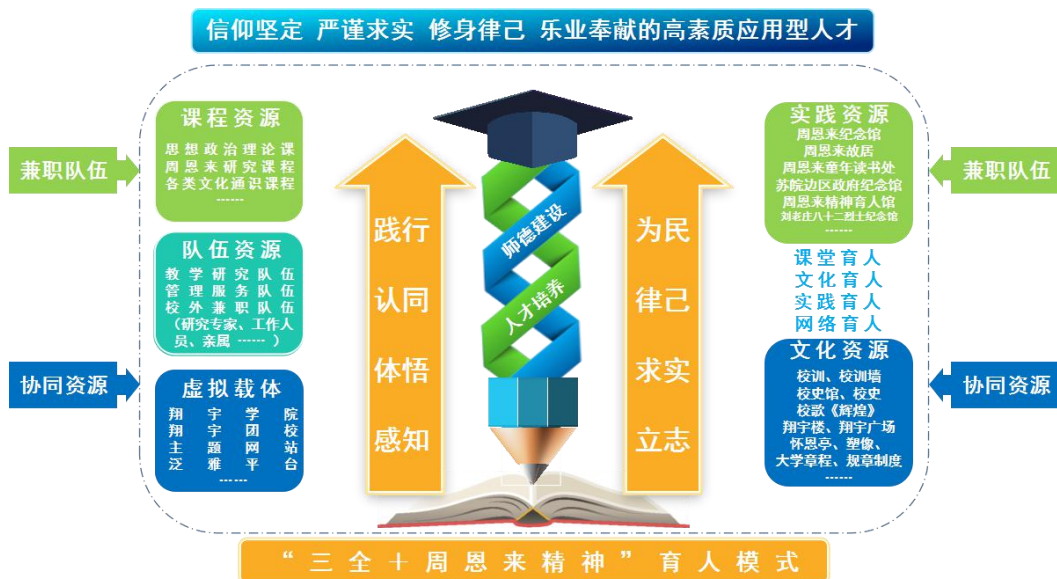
信仰坚定 严谨求实 修身律己 乐业奉献的高素质应用型人才

兼职队伍

协同资源

课程资源
思想政治理论课
周恩来研究课程
各类文化通识课程
------

队伍资源
教学研究队伍
管理服务队伍
校外兼职队伍
（研究专家、工作人员、亲属 ------ ）

虚拟载体
翔宇学院
翔宇团校
主题网站
泛雅平台
------

践行
认同
体悟
感知

师德建设
人才培养

为民
律己
求实
立志

实践资源
周恩来纪念馆
周恩来故居
周恩来童年读书处
苏皖边区政府纪念馆
周恩来精神育人馆
刘老庄八十二烈士纪念馆
------

课堂育人
文化育人
实践育人
网络育人

文化资源
校训、校训墙
校史馆、校史
校歌《辉煌》
翔宇楼、翔宇广场
怀恩亭、塑像、
大学章程、规章制度
------

兼职队伍

协同资源

“三全+周恩来精神”育人模式